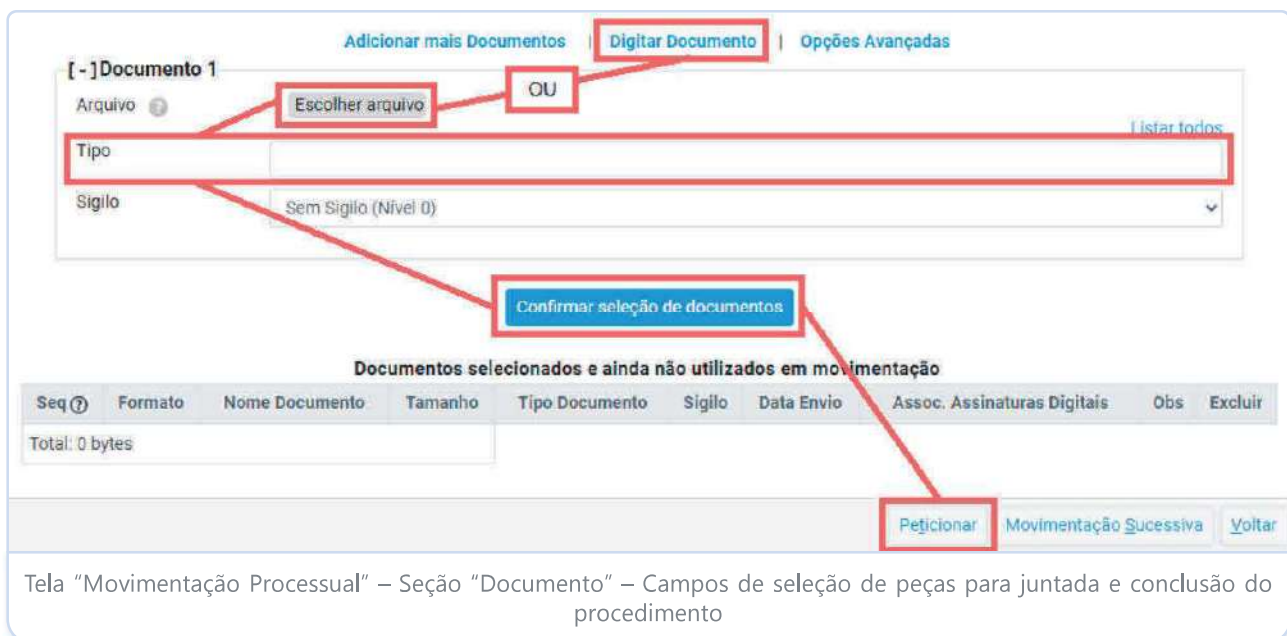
Adicionar mais Documentos | Digitar Documento | Opções Avançadas

[ - ] Documento 1

Arquivo

Escolher arquivo

OU

Listar todos

Tipo

Sigilo

Sem Sigilo (Nível 0)

Confirmar seleção de documentos

Documentos selecionados e ainda não utilizados em movimentação

| Seq | Formato | Nome Documento | Tamanho | Tipo Documento | Sigilo | Data Envio | Assoc. Assinaturas Digitais | Obs | Excluir |
|---|---|---|---|---|---|---|---|---|---|
| Total: 0 bytes | | | | | | | | | |

Peticionar | Movimentação Sucessiva | Voltar

Tela "Movimentação Processual" – Seção "Documento" – Campos de seleção de peças para juntada e conclusão do procedimento